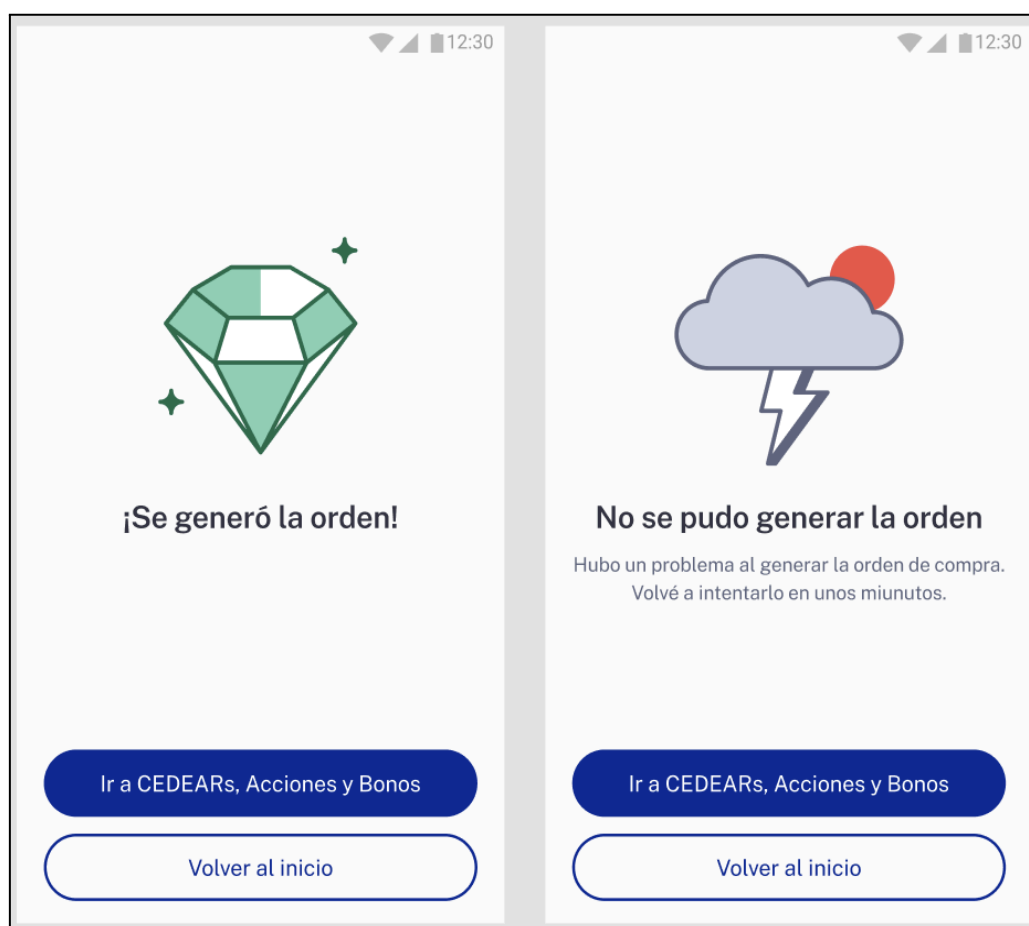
12:30

¡Se generó la orden!

Ir a CEDEARs, Acciones y Bonos

Volver al inicio

12:30

No se pudo generar la orden

Hubo un problema al generar la orden de compra. Volvé a intentarlo en unos miunutos.

Ir a CEDEARs, Acciones y Bonos

Volver al inicio